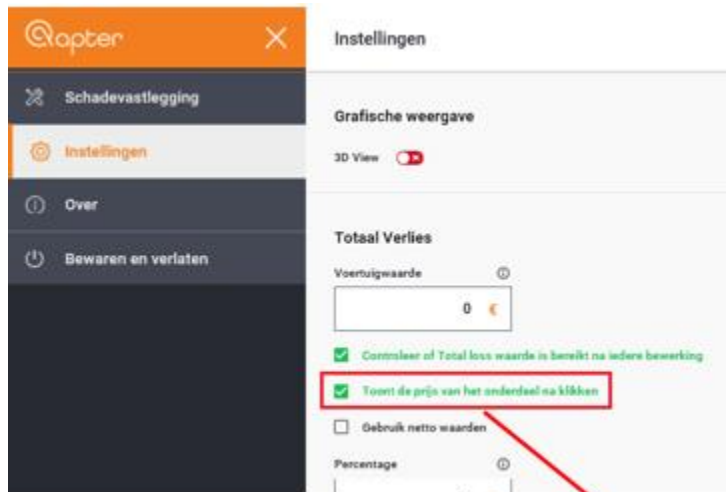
Qapter

Schadevastlegging

Instellingen

Over

Bewaren en verlaten

Instellingen

Grafische weergave

3D View

Totaal Verlies

Voertuigwaarde

0 €

Controleer of Total loss waarde is bereikt na iedere bewerking

Toont de prijs van het onderdeel na klikken

Gebruik netto waarden

Percentage